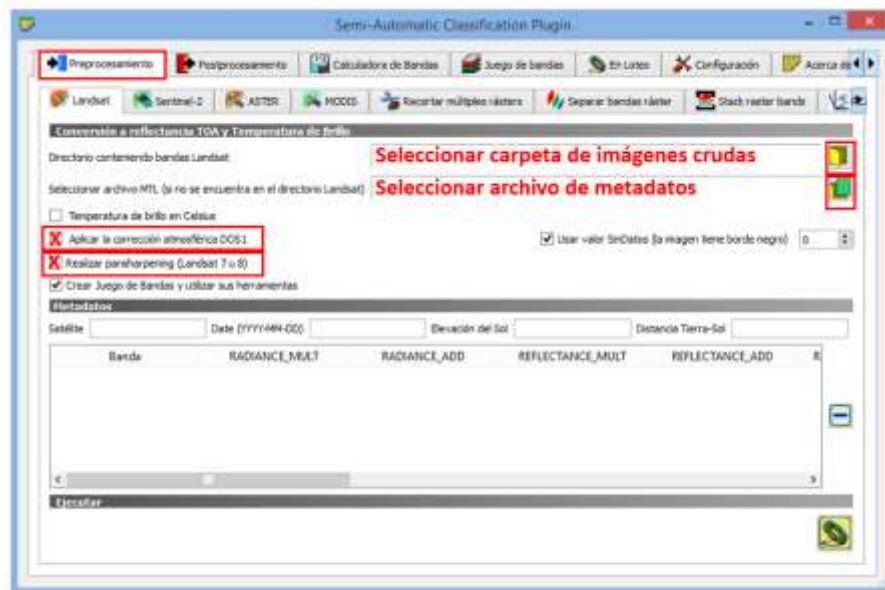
Semi-Automatic Classification Plugin

Preprocesamiento | Postprocesamiento | Calculadora de Bandas | Juego de bandas | En Lotes | Configuración | Acerca de

Landsat | Sentinel-2 | ASTER | MODIS | Recortar múltiples rásters | Separar bandas ráster | Stack raster bands

Conversión a reflectancia TOA y Temperatura de Brillo

Directorio conteniendo bandas Landsat
Seleccionar carpeta de imágenes crudas

Seleccionar archivo MTL (si no se encuentra en el directorio Landsat)
Seleccionar archivo de metadatos

Temperatura de brillo en Celsius

Aplicar la corrección atmosférica DOS1

Usar valor SinDatos (la imagen tiene borde negro) 0

Realizar pansharpening (Landsat 7 u 8)

Crear Juego de Bandas y utilizar sus herramientas

Metadatos

Satélite | Date (YYYY-MM-DD) | Elevación del Sol | Distancia Tierra-Sol

| Banda | RADIANCE_MULT | RADIANCE_ADD | REFLECTANCE_MULT | REFLECTANCE_ADD | R |
|---|---|---|---|---|---|

Ejecutar